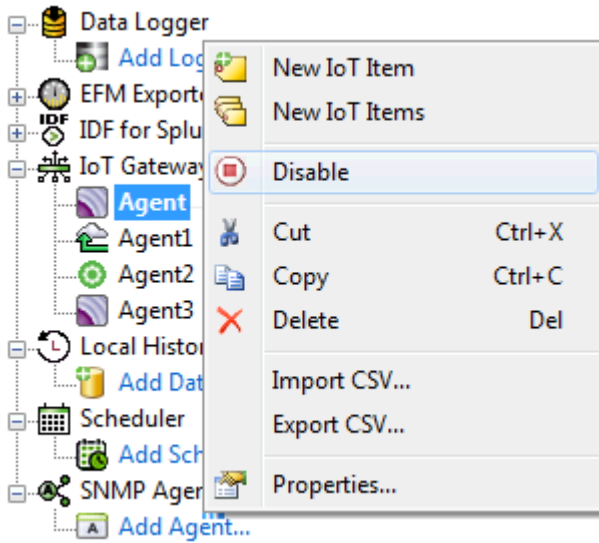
Data Logger
Add Log
EFM Exporte
IDF
IDF for Splu
IoT Gateway
Agent
Agent1
Agent2
Agent3
Local Histor
Add Dat
Scheduler
Add Sch
SNMP Agen
Add Agent...

New IoT Item
New IoT Items
Disable
Cut Ctrl+X
Copy Ctrl+C
Delete Del
Import CSV...
Export CSV...
Properties...